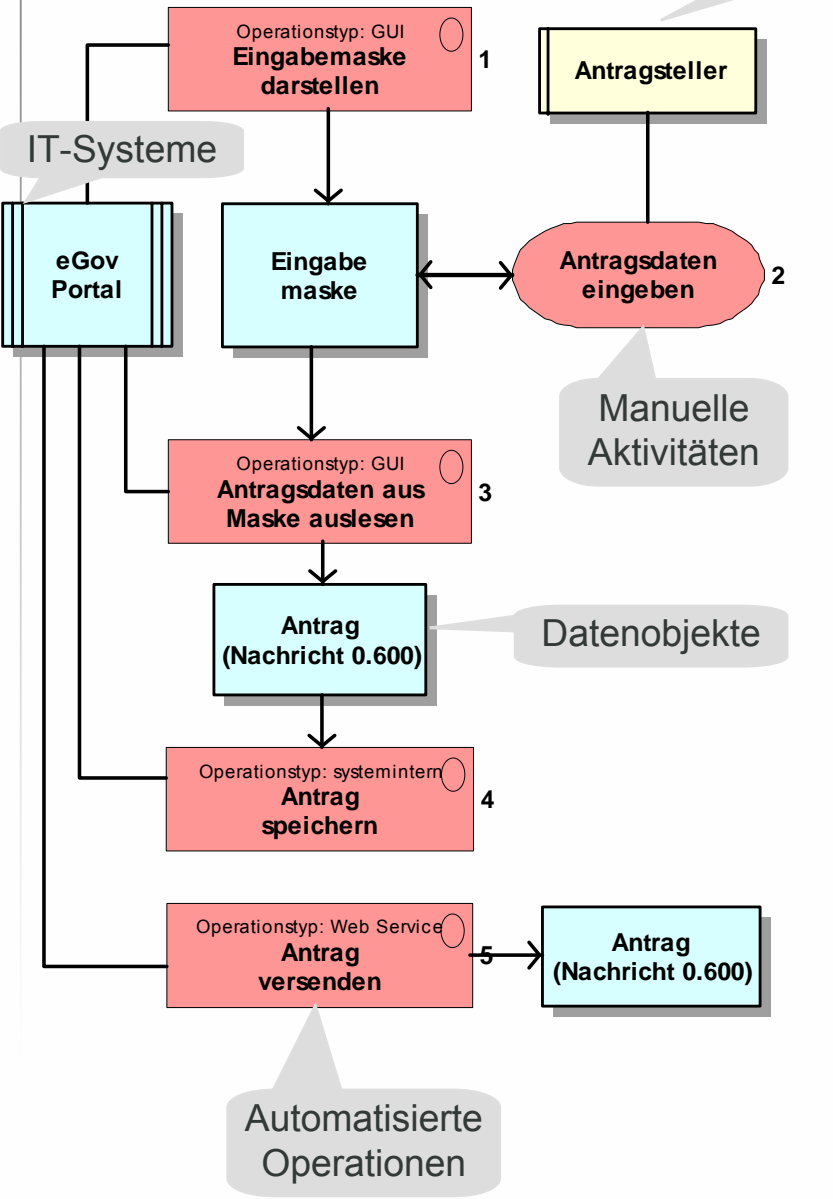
Operationstyp: GUI
Eingabemaske darstellen
1

Antragsteller

IT-Systeme

eGov Portal

Eingabe maske

Antragsdaten eingeben
2

Manuelle Aktivitäten

Operationstyp: GUI
Antragsdaten aus Maske auslesen
3

Antrag (Nachricht 0.600)

Datenobjekte

Operationstyp: systemintern
Antrag speichern
4

Operationstyp: Web Service
Antrag versenden
5

Antrag (Nachricht 0.600)

Automatisierte Operationen